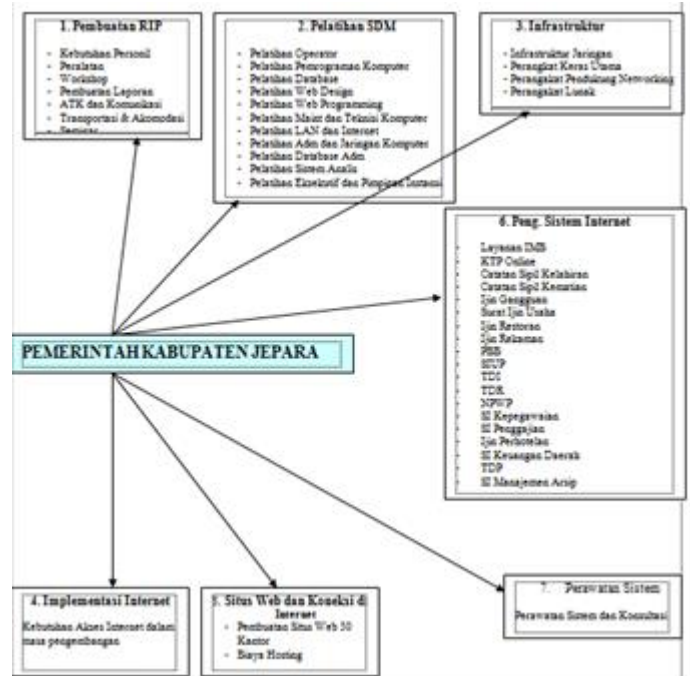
1. Pembuatan RIP

- Kebutuhan Personil
- Peralatan
- Workshop
- Pembuatan Laporan
- ATK dan Komunikasi
- Transportasi & Akomodasi
- Seminar

2. Pelatihan SDM

- Pelatihan Operator
- Pelatihan Pemrograman Komputer
- Pelatihan Database
- Pelatihan Web Design
- Pelatihan Web Programing
- Pelatihan Maint dan Teknisi Komputer
- Pelatihan LAN dan Internet
- Pelatihan Adm dan Jaringan Komputer
- Pelatihan Database Adm
- Pelatihan Sistem Analis
- Pelatihan Eksekutif dan Pimpinan Instansi

3. Infrastruktur

- Infrastruktur Jaringan
- Perangkat Keras Utama
- Perangkat Pendukung Networking
- Perangkat Lunak

6. Peng. Sistem Internet

- Layanan IMB
- KTP Online
- Catatan Sipil Kelahiran
- Catatan Sipil Kematian
- Ijin Gangguan
- Surat Ijin Usaha
- Ijin Restoran
- Ijin Reklame
- PBB
- SIUP
- TDI
- TDK
- NPWP
- SI Kepegawaian
- SI Penggajian
- Ijin Perhotelan
- SI Keuangan Daerah
- TDP
- SI Manajemen Arsip

PEMERINTAH KABUPATEN JEPARA

4. Implementasi Internet

Kebutuhan Akses Internet dalam masa pengembangan

5. Situs Web dan Koneksi di Internet

- Pembuatan Situs Web 30 Kantor
- Biaya Hosting

7. Perawatan Sistem

Perawatan Sistem dan Konsultasi